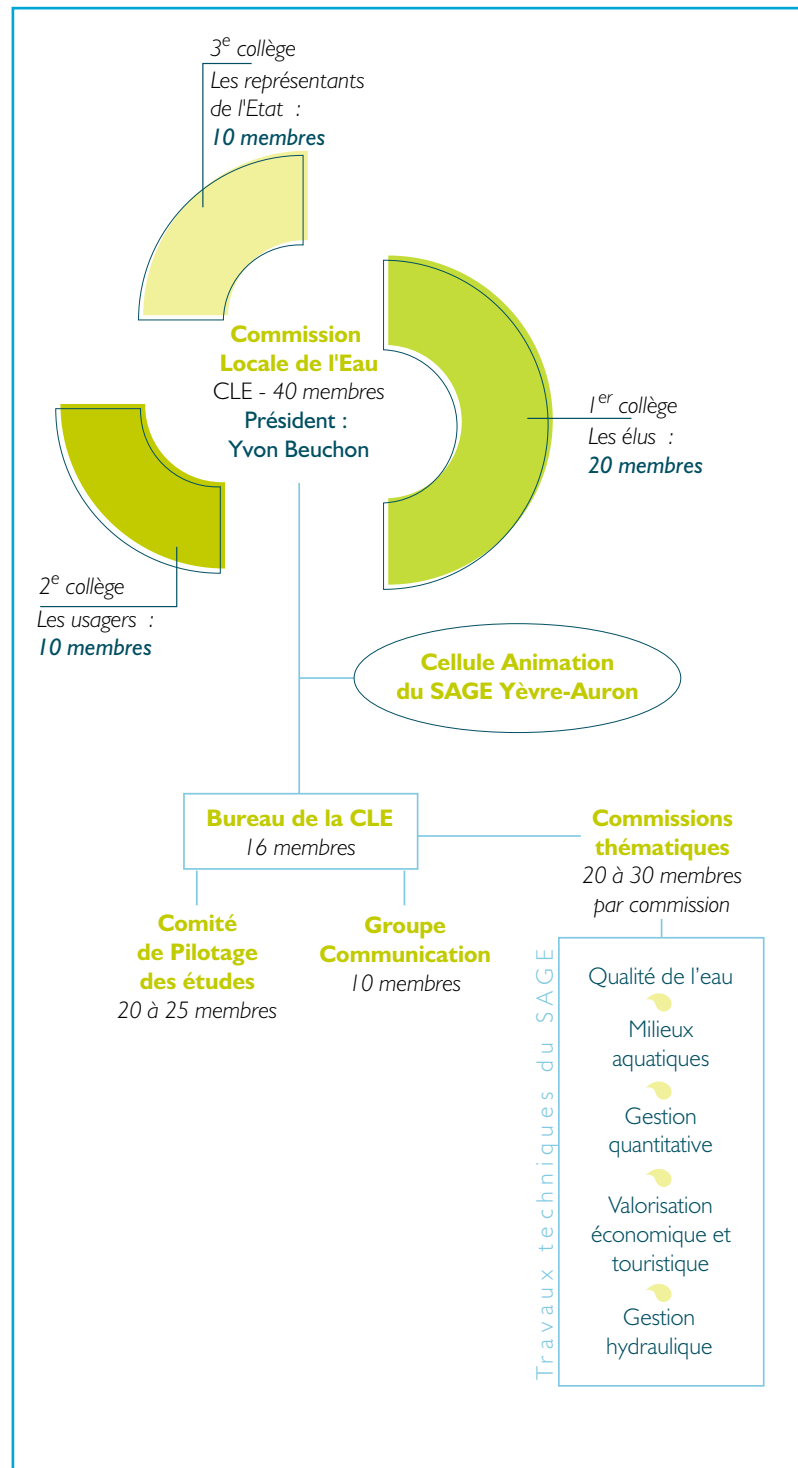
3$^{e}$ collège
Les représentants de l'Etat :
10 membres

Commission Locale de l'Eau
CLE - 40 membres
Président :
Yvon Beuchon

1$^{er}$ collège
Les élus :
20 membres

2$^{e}$ collège
Les usagers :
10 membres

Cellule Animation du SAGE Yèvre-Auron

Bureau de la CLE
16 membres

Commissions thématiques
20 à 30 membres par commission

Comité de Pilotage des études
20 à 25 membres

Groupe Communication
10 membres

Travaux techniques du SAGE

Qualité de l'eau

Milieux aquatiques

Gestion quantitative

Valorisation économique et touristique

Gestion hydraulique